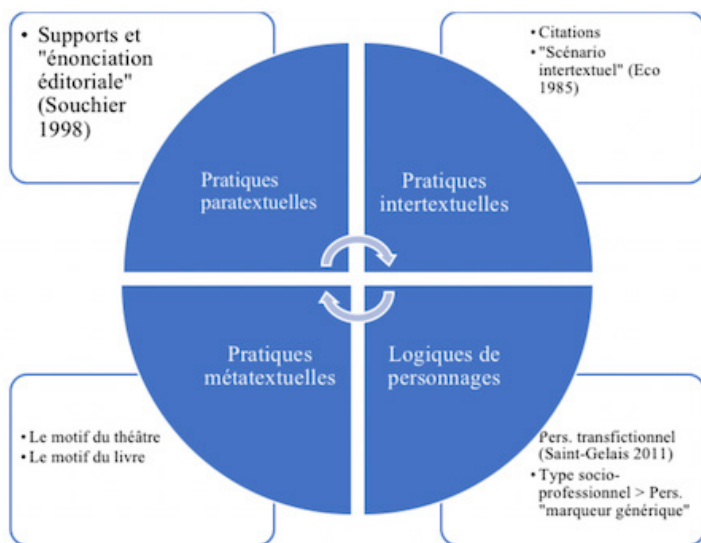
• Supports et "énonciation éditoriale" (Souchier 1998)

• Citations
• "Scénario intertextuel" (Eco 1985)

Pratiques paratextuelles

Pratiques intertextuelles

Pratiques métatextuelles

Logiques de personnages

• Le motif du théâtre
• Le motif du livre

Pers. transfictionnel (Saint-Gelais 2011)
• Type socio-professionnel > Pers. "marqueur générique"